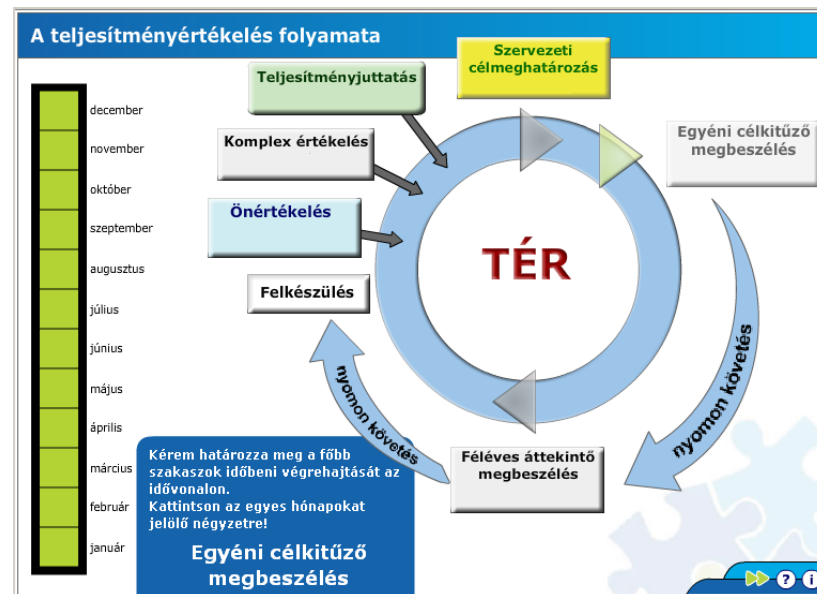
A teljesítményértékelés folyamata

december
november
október
szeptember
augusztus
július
június
május
április
március
február
január

Szervezeti célmeghatározás

Teljesítményjuttatás

Komplex értékelés

Önértékelés

Felkészülés

Egyéni célkitűző megbeszélés

TÉR

nyomon követés

nyomon követés

Féléves áttekintő megbeszélés

Kérem határozza meg a főbb szakaszok időbeni végrehajtását az idővonalon.
Kattintson az egyes hónapokat jelölő négyzetre!

Egyéni célkitűző megbeszélés

? i